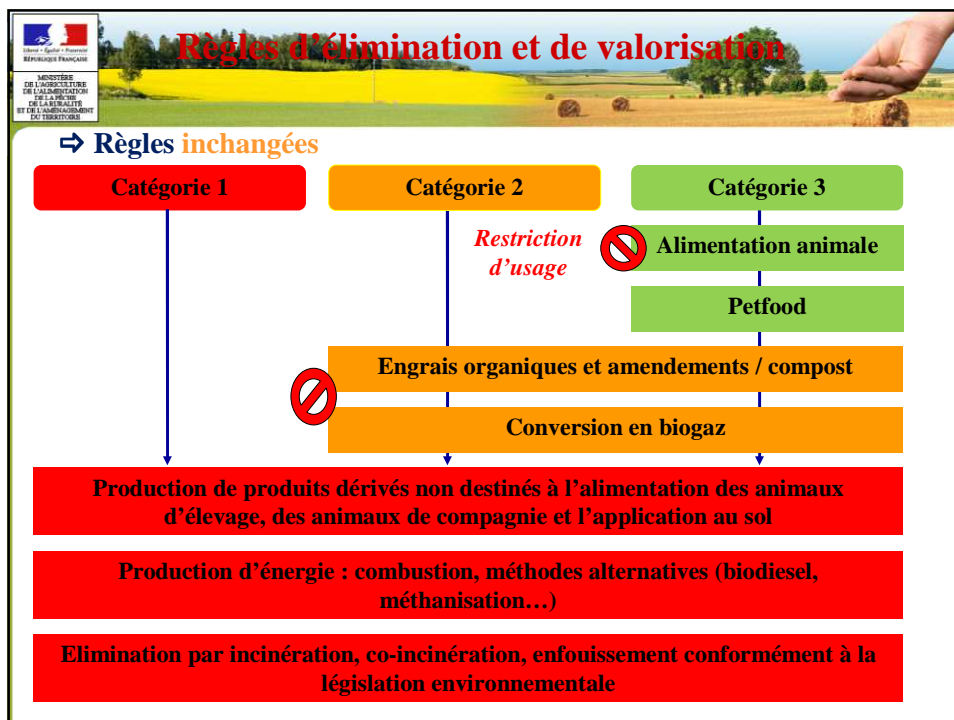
Liberté • Égalité • Fraternité
RÉPUBLIQUE FRANÇAISE

MINISTÈRE DE L'AGRICULTURE DE L'ALIMENTATION DE LA PÊCHE DE LA RURALITÉ ET DE L'AMÉNAGEMENT DU TERRITOIRE

Règles d'élimination et de valorisation

⇨ Règles inchangées

Catégorie 1

Catégorie 2

Catégorie 3

Restriction d'usage

Alimentation animale

Petfood

Engrais organiques et amendements / compost

Conversion en biogaz

Production de produits dérivés non destinés à l'alimentation des animaux d'élevage, des animaux de compagnie et l'application au sol

Production d'énergie : combustion, méthodes alternatives (biodiesel, méthanisation…)

Elimination par incinération, co-incinération, enfouissement conformément à la législation environnementale